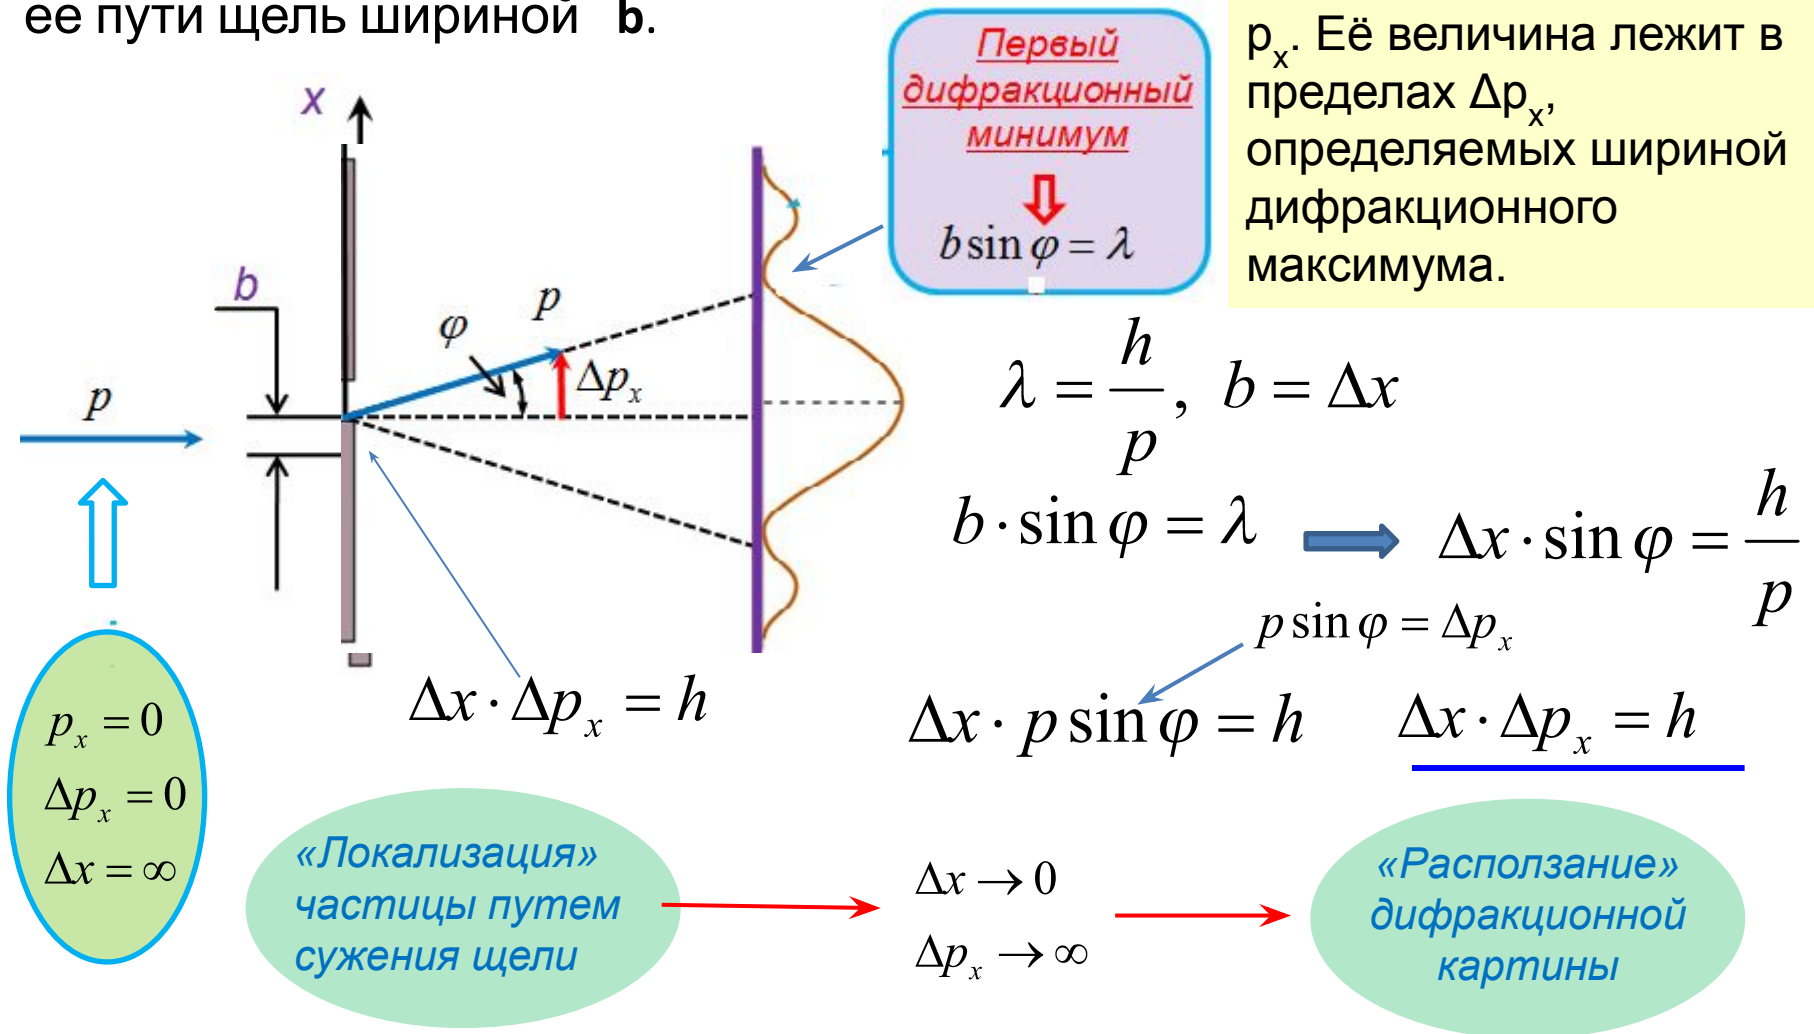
ее пути щель шириной **b**.

Первый дифракционный минимум
⇩
$b\sin\varphi = \lambda$

$p_x$. Её величина лежит в пределах $\Delta p_x$, определяемых шириной дифракционного максимума.

x

b

p

$\varphi$

p

$\Delta p_x$

$\lambda = \frac{h}{p}, \quad b = \Delta x$

$b \cdot \sin\varphi = \lambda$

$\Delta x \cdot \sin\varphi = \frac{h}{p}$

$p\sin\varphi = \Delta p_x$

$\Delta x \cdot \Delta p_x = h$

$\Delta x \cdot p\sin\varphi = h$

$\Delta x \cdot \Delta p_x = h$

$p_x = 0$
$\Delta p_x = 0$
$\Delta x = \infty$

«Локализация» частицы путем сужения щели

$\Delta x \to 0$
$\Delta p_x \to \infty$

«Расползание» дифракционной картины